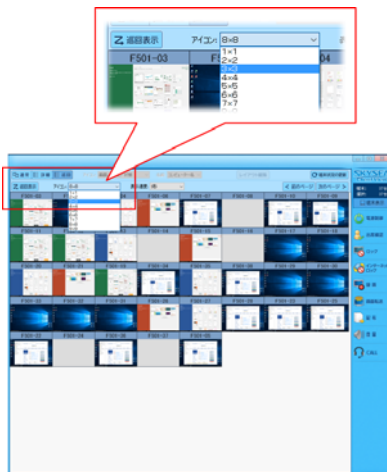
巡回表示
アイコン: 8×8
1×1
2×2
3×3
4×4
5×5
6×6
7×7
F501-03
04

巡回表示
アイコン: 8×8
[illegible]
F501-01
F501-02
F501-03
F501-11
F501-12
F501-13
F501-14
F501-15
F501-16
F501-17
F501-18
F501-19
F501-20
F501-21
F501-22
F501-23
F501-24
F501-25
F501-26
F501-27
F501-28
F501-29
F501-30
F501-31
F501-32
F501-33
F501-34
前のページ
次のページ
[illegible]
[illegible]
電源制御
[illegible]
ロック
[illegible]
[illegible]
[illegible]
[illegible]
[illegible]
ご利用